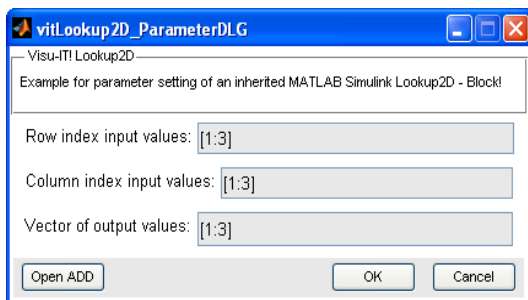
vitLookup2D_ParameterDLG

Visu-IT! Lookup2D

Example for parameter setting of an inherited MATLAB Simulink Lookup2D - Block!

Row index input values: [1:3]

Column index input values: [1:3]

Vector of output values: [1:3]

Open ADD

OK

Cancel